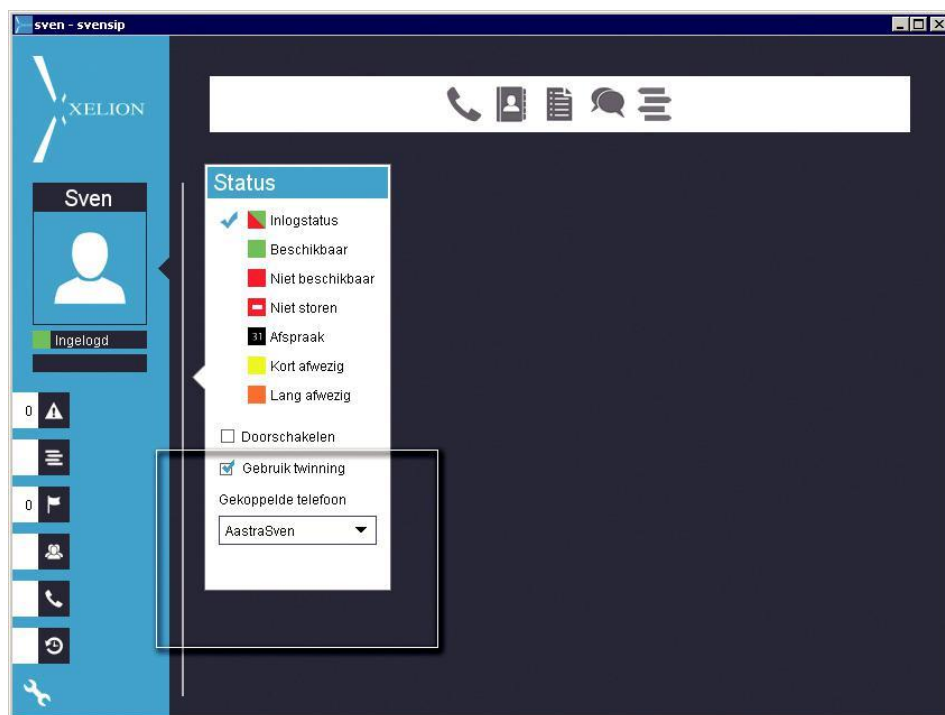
sven - svensip

XELION

Sven

Ingelogd

0

0

Status

Inlogstatus

Beschikbaar

Niet beschikbaar

Niet storen

31 Afspraak

Kort afwezig

Lang afwezig

Doorschakelen

Gebruik twinning

Gekoppelde telefoon

AastraSven